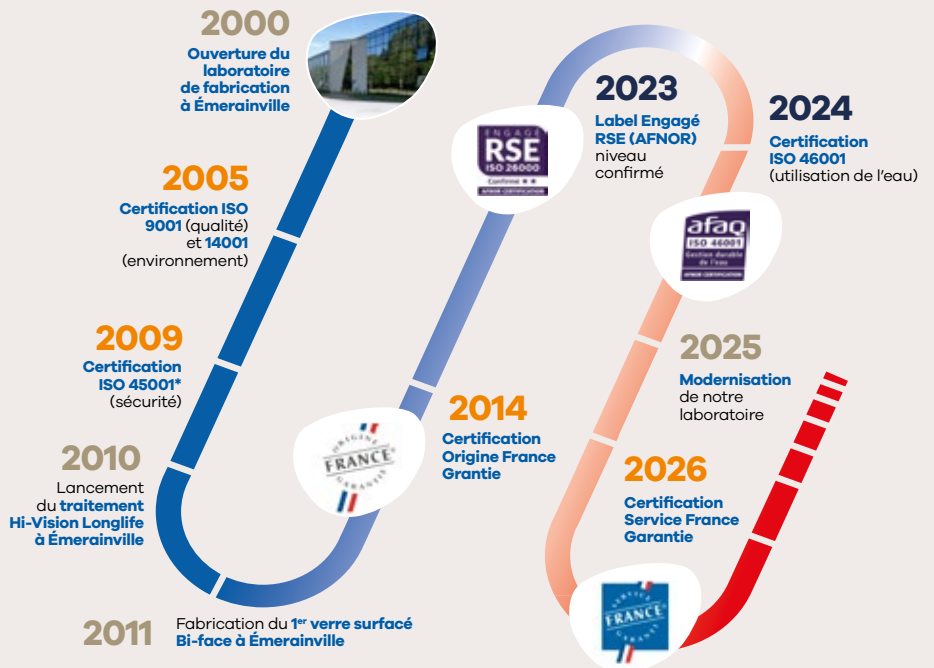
2000
Ouverture du laboratoire de fabrication à Émerainville

2005
Certification ISO 9001 (qualité) et 14001 (environnement)

2009
Certification ISO 45001* (sécurité)

2010
Lancement du traitement Hi-Vision Longlife à Émerainville

2011
Fabrication du 1$^{er}$ verre surfacé Bi-face à Émerainville

ORIGINE FRANCE GARANTIE

2014
Certification Origine France Grantie

ENGAGÉ RSE ISO 26000 Confirmé AFNOR CERTIFICATION

2023
Label Engagé RSE (AFNOR) niveau confirmé

2024
Certification ISO 46001 (utilisation de l'eau)

afaq ISO 46001 Gestion durable de l'eau AFNOR CERTIFICATION

2025
Modernisation de notre laboratoire

2026
Certification Service France Garantie

SERVICE FRANCE GARANTIE